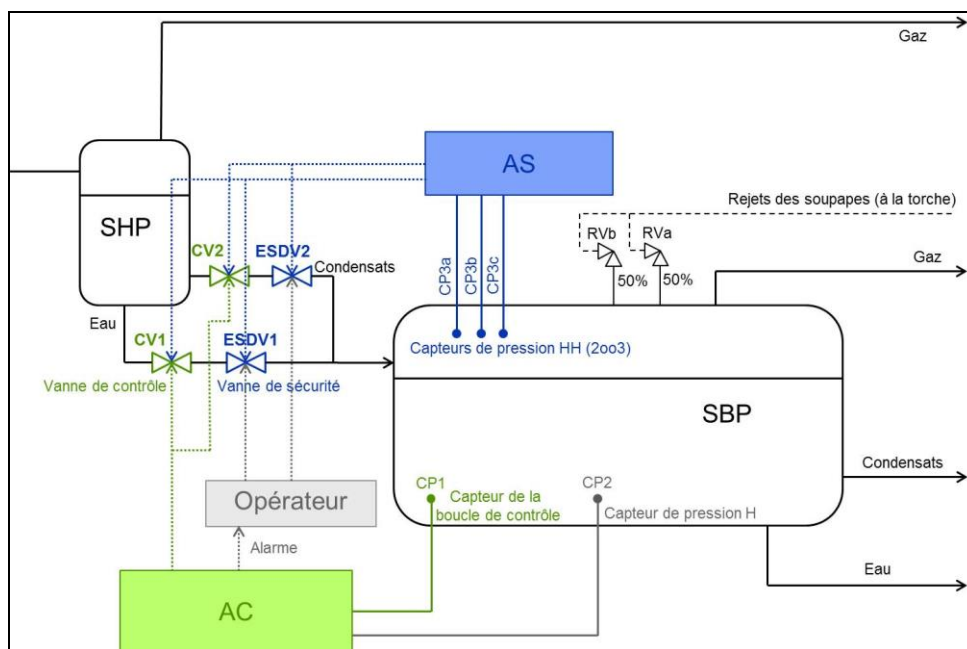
Gaz

AS

SHP

Rejets des soupapes (à la torche)

RVb

RVa

CV2

ESDV2

Condensats

Gaz

CP3a

CP3b

CP3c

50%

50%

Eau

CV1

ESDV1

Capteurs de pression HH (2oo3)

Vanne de contrôle

Vanne de sécurité

SBP

Condensats

Opérateur

CP1

Capteur de la boucle de contrôle

CP2

Capteur de pression H

Alarme

Eau

AC